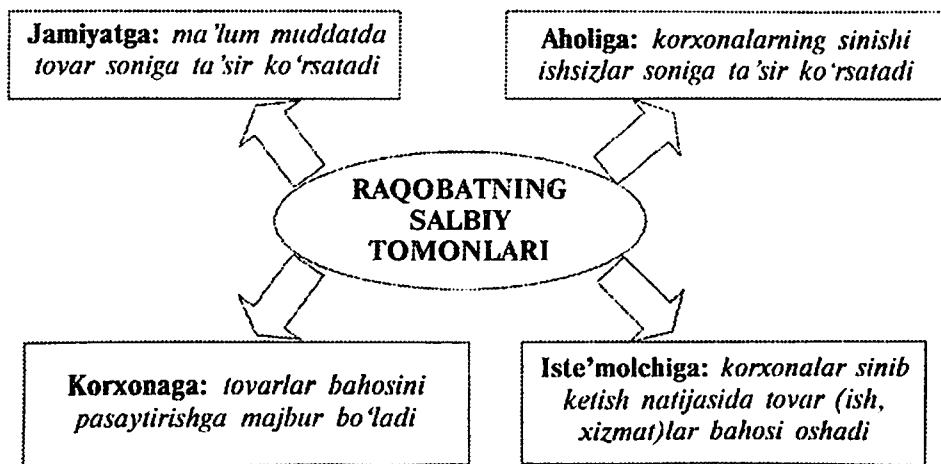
**Jamiyatga:** *ma'lum muddatda tovar soniga ta'sir ko'rsatadi*

**Aholiga:** *korxonalarning sinishi ishsizlar soniga ta'sir ko'rsatadi*

RAQOBATNING SALBIY TOMONLARI

**Korxonaga:** *tovarlar bahosini pasaytirishga majbur bo'ladi*

**Iste'molchiga:** *korxonalar sinib ketish natijasida tovar (ish, xizmat)lar bahosi oshadi*